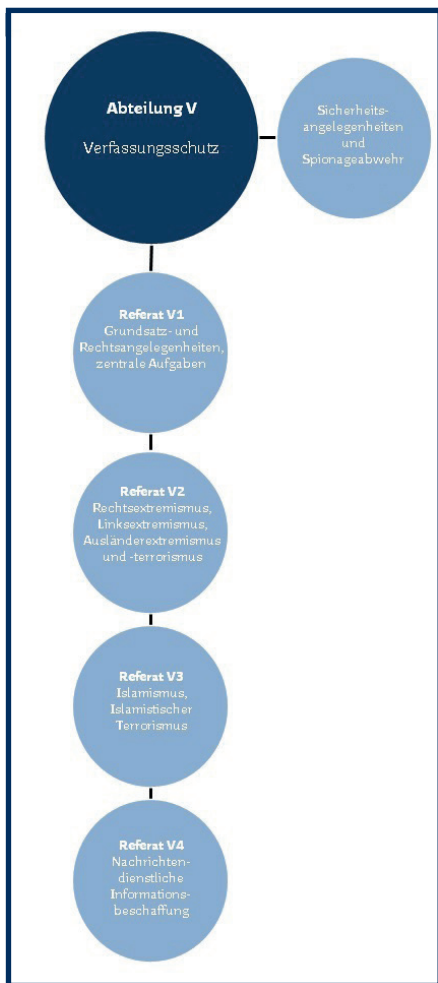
Abteilung V

Verfassungsschutz

Sicherheits-angelegenheiten und Spionageabwehr

Referat V1
Grundsatz- und Rechtsangelegenheiten, zentrale Aufgaben

Referat V2
Rechtsextremismus, Linksextremismus, Ausländerextremismus und -terrorismus

Referat V3
Islamismus, Islamistischer Terrorismus

Referat V4
Nachrichten-dienstliche Informations-beschaffung